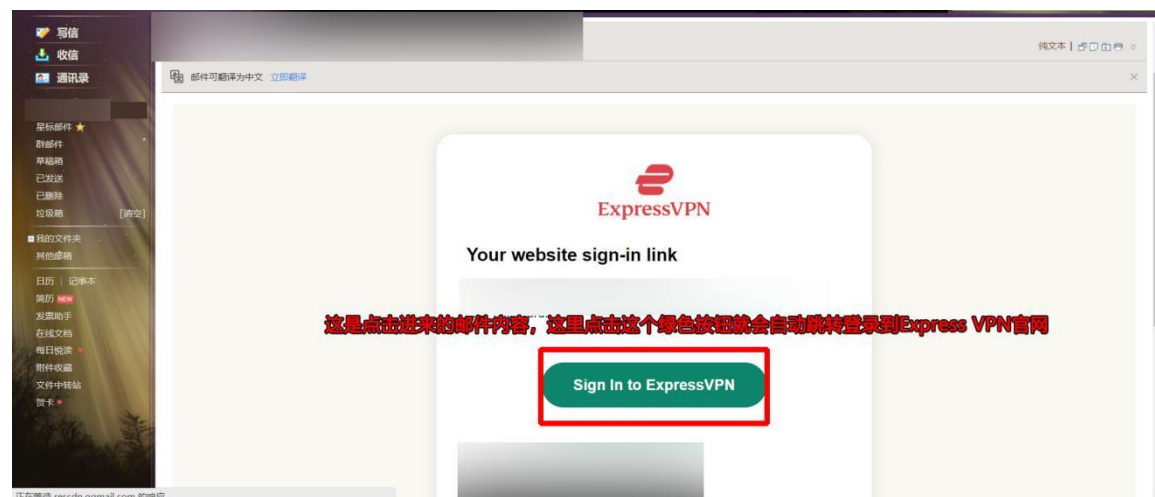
写信
收信
通讯录

星标邮件 ★
群邮件
草稿箱
已发送
已删除
垃圾箱 [清空]
我的文件夹
其他邮箱
日历 | 记事本
简历 NEW
发票助手
在线文档
每日悦读
附件收藏
文件中转站
贺卡

纯文本 |

邮件可翻译为中文 立即翻译

ExpressVPN

Your website sign-in link

这是点击进来的邮件内容，这里点击这个绿色按钮就会自动跳转登录到Express VPN官网

Sign In to ExpressVPN

正在等待 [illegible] 的响应